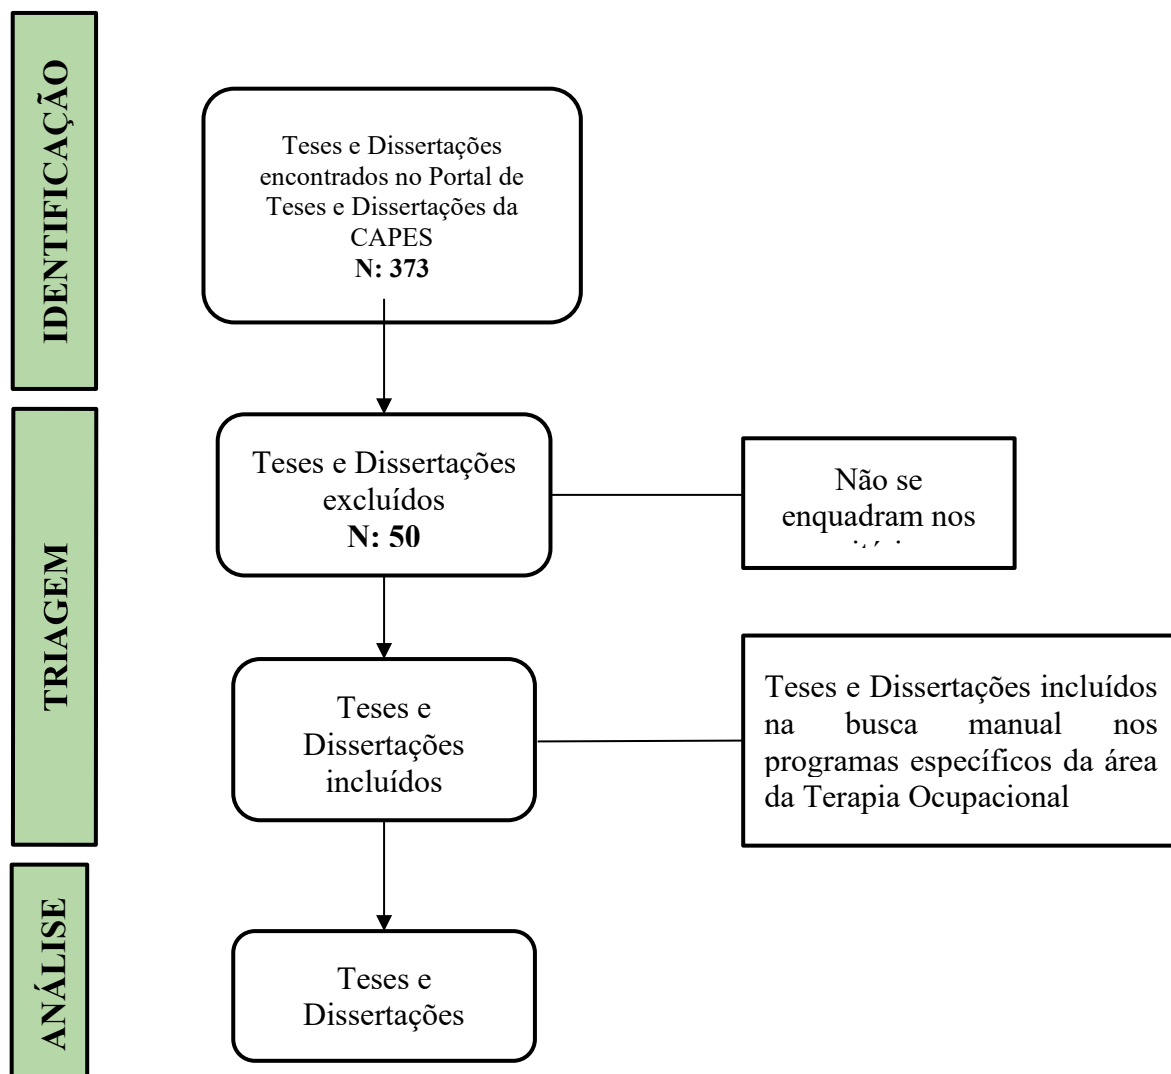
IDENTIFICAÇÃO

Teses e Dissertações encontrados no Portal de Teses e Dissertações da CAPES
**N: 373**

TRIAGEM

Teses e Dissertações excluídos
**N: 50**

Não se enquadram nos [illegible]

Teses e Dissertações incluídos

Teses e Dissertações incluídos na busca manual nos programas específicos da área da Terapia Ocupacional

ANÁLISE

Teses e Dissertações